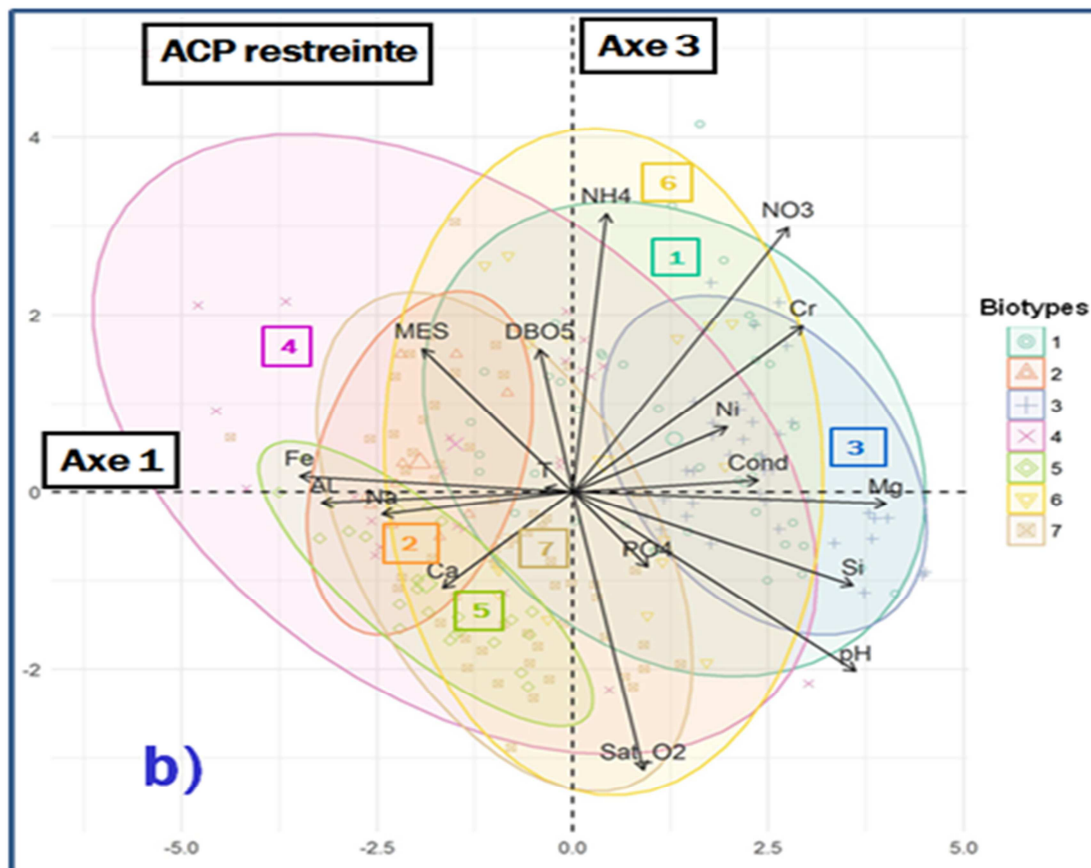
ACP restreinte

Axe 3

Axe 1

4

2

0

-2

-5.0

-2.5

0.0

2.5

5.0

6

1

4

3

2

7

5

NH4

NO3

Cr

MES

DBO5

Ni

Cond

Fe

AL

Na

T

Mg

Ca

PO4

Si

pH

Sat_O2

b)

Biotypes

1

2

3

4

5

6

7